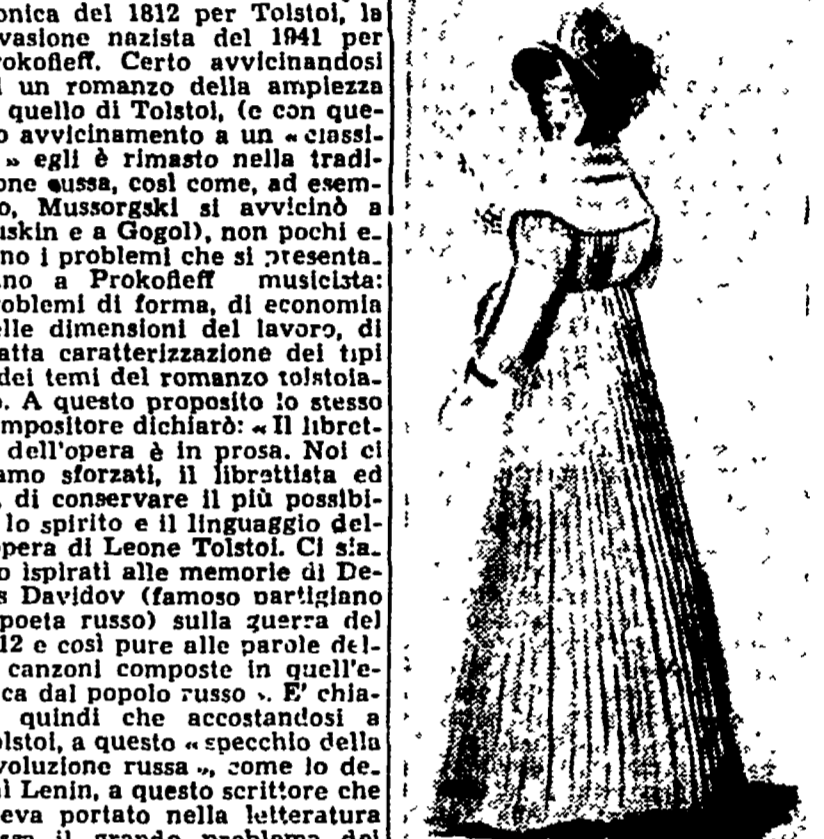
onica del 1812 per Tolstoi, la vasione nazista del 1941 per rokofieff. Certo avvicinandosi l un romanzo della ampiezza quello di Tolstoi, (e con queo avvicinamento a un « classi» egli è rimasto nella tradione eussa, così come, ad esemo, Mussorgski si avvicinò a uskin e a Gogol), non pochi eno i problemi che si presentano a Prokofieff musicista: oblemi di forma, di economia elle dimensioni del lavoro, di atta caratterizzazione dei tipi dei temi del romanzo tolstoia. A questo proposito lo stesso mpositore dichiarò: « Il libret- dell'opera è in prosa. Noi ci amo sforzati, il librettista ed , di conservare il più possibi- lo spirito e il linguaggio delpera di Leone Tolstoi. Ci siao ispirati alle memorie di Des Davidov (famoso partigiano poeta russo) sulla guerra del 12 e così pure alle parole delcanzoni composte in quell'eca dal popolo russo ». E' chia- quindi che accostandosi a olstoi, a questo « specchio della voluzione russa », come lo de. l Lenin, a questo scrittore che eva portato nella letteratura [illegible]